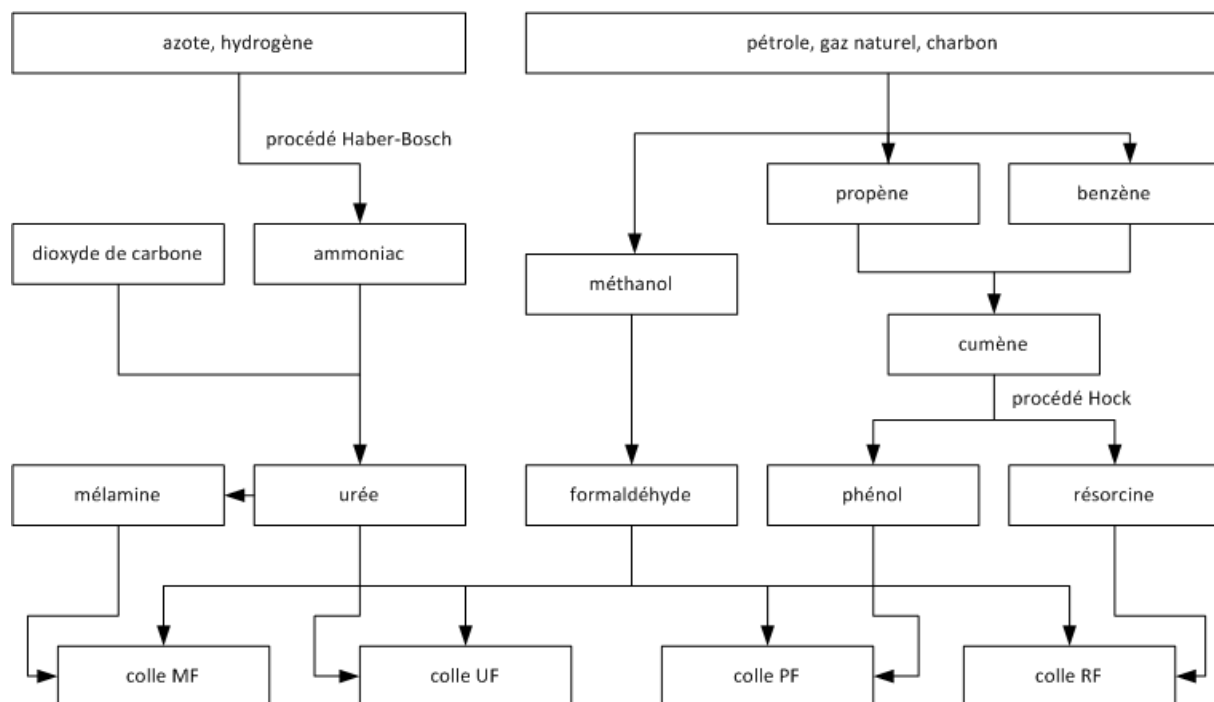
azote, hydrogène

pétrole, gaz naturel, charbon

procédé Haber-Bosch

propène

benzène

dioxyde de carbone

ammoniac

méthanol

cumène

procédé Hock

mélamine

urée

formaldéhyde

phénol

résorcine

colle MF

colle UF

colle PF

colle RF